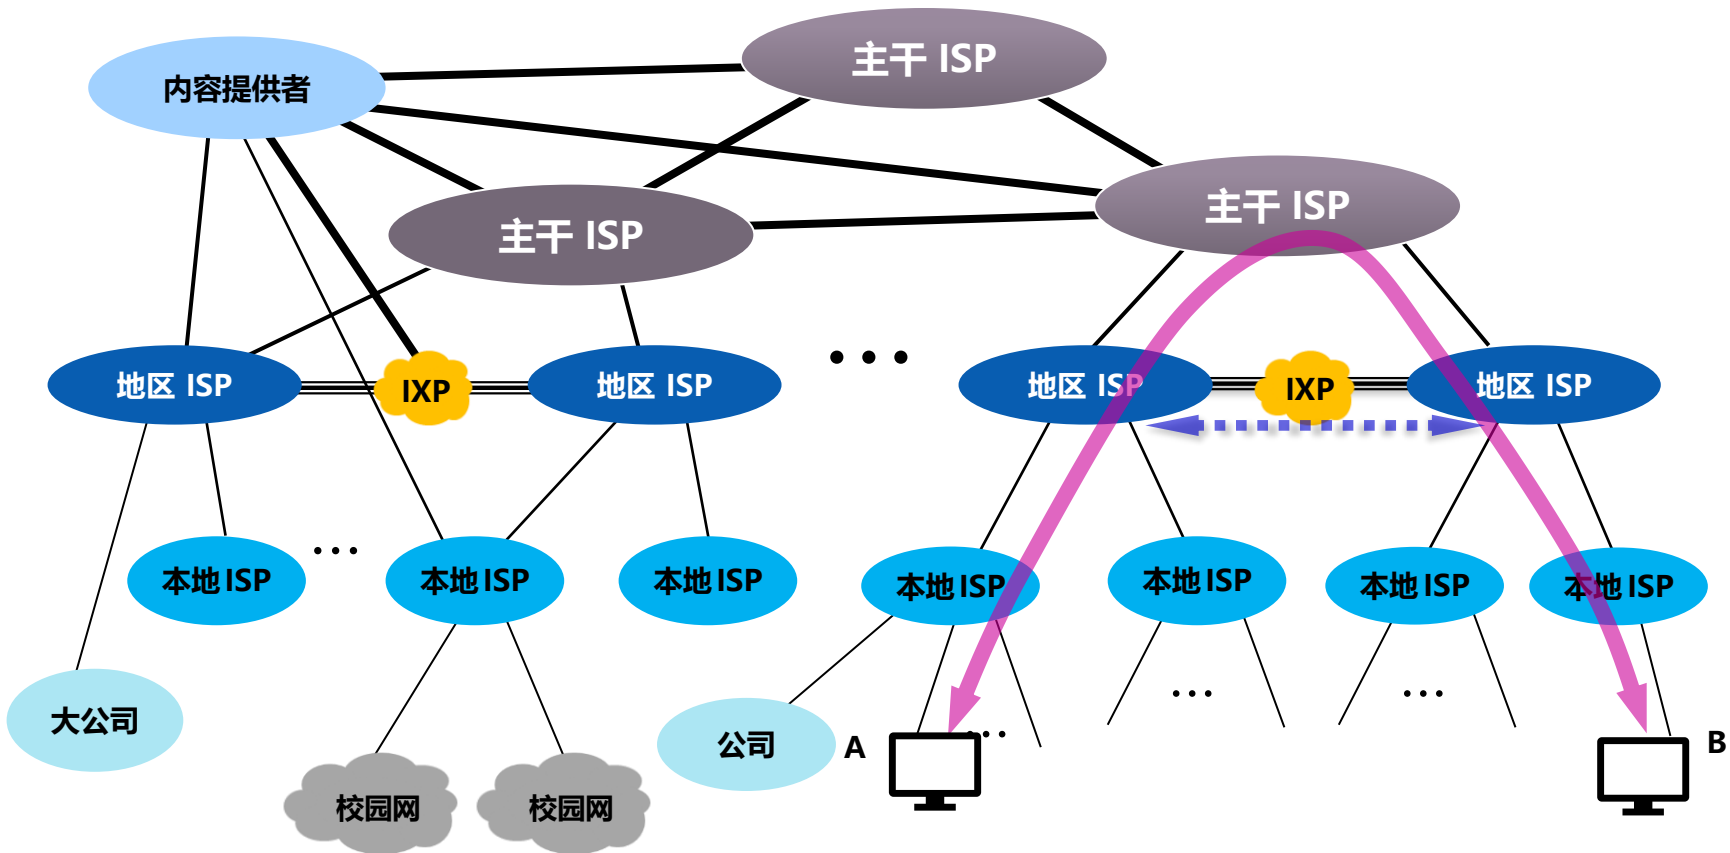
内容提供者

主干 ISP

主干 ISP

主干 ISP

地区 ISP

IXP

地区 ISP

• • •

地区 ISP

IXP

地区 ISP

本地ISP

• • •

本地ISP

本地ISP

本地ISP

本地ISP

本地ISP

本地ISP

大公司

公司

A

B

• • •

• • •

• • •

校园网

校园网